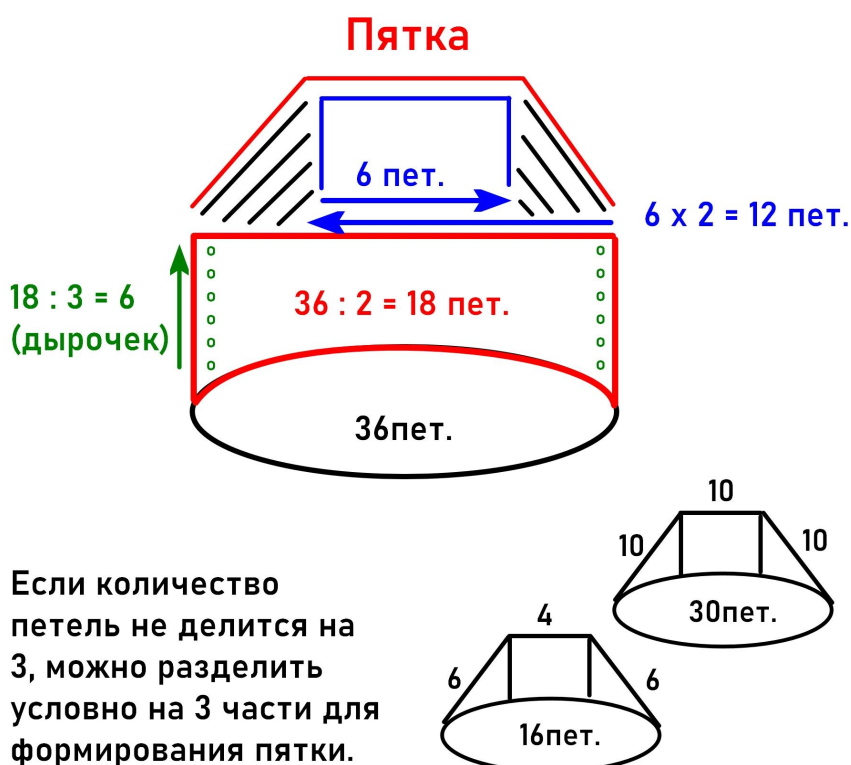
Пятка

6 пет.

6 x 2 = 12 пет.

18 : 3 = 6
(дырочек)

36 : 2 = 18 пет.

36пет.

10

10

10

30пет.

4

6

6

16пет.

Если количество петель не делится на 3, можно разделить условно на 3 части для формирования пятки.